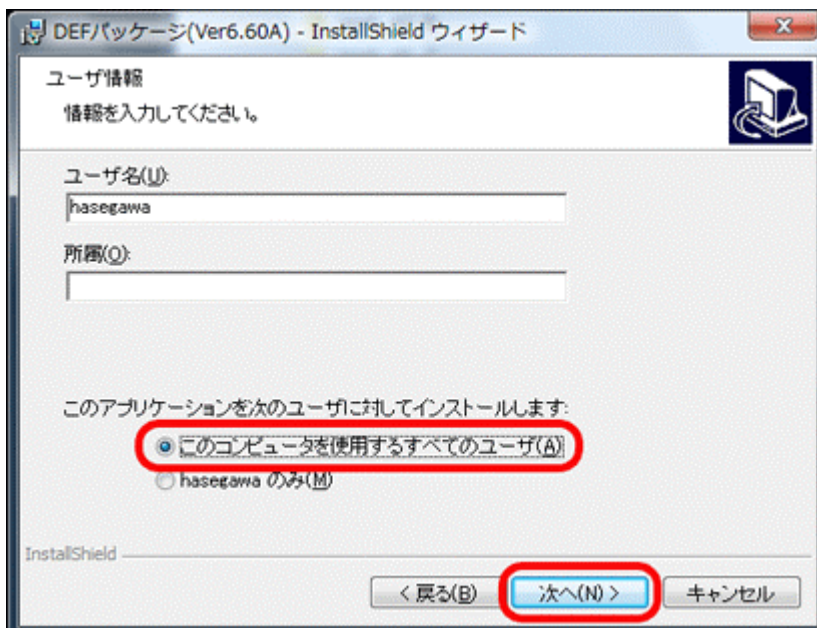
DEFパッケージ(Ver6.60A) - InstallShield ウィザード

ユーザ情報

情報を入力してください。

ユーザ名(U):

hasegawa

所属(O):

このアプリケーションを次のユーザに対してインストールします:

このコンピュータを使用するすべてのユーザ(A)

hasegawa のみ(M)

InstallShield

< 戻る(B)

次へ(N) >

キャンセル